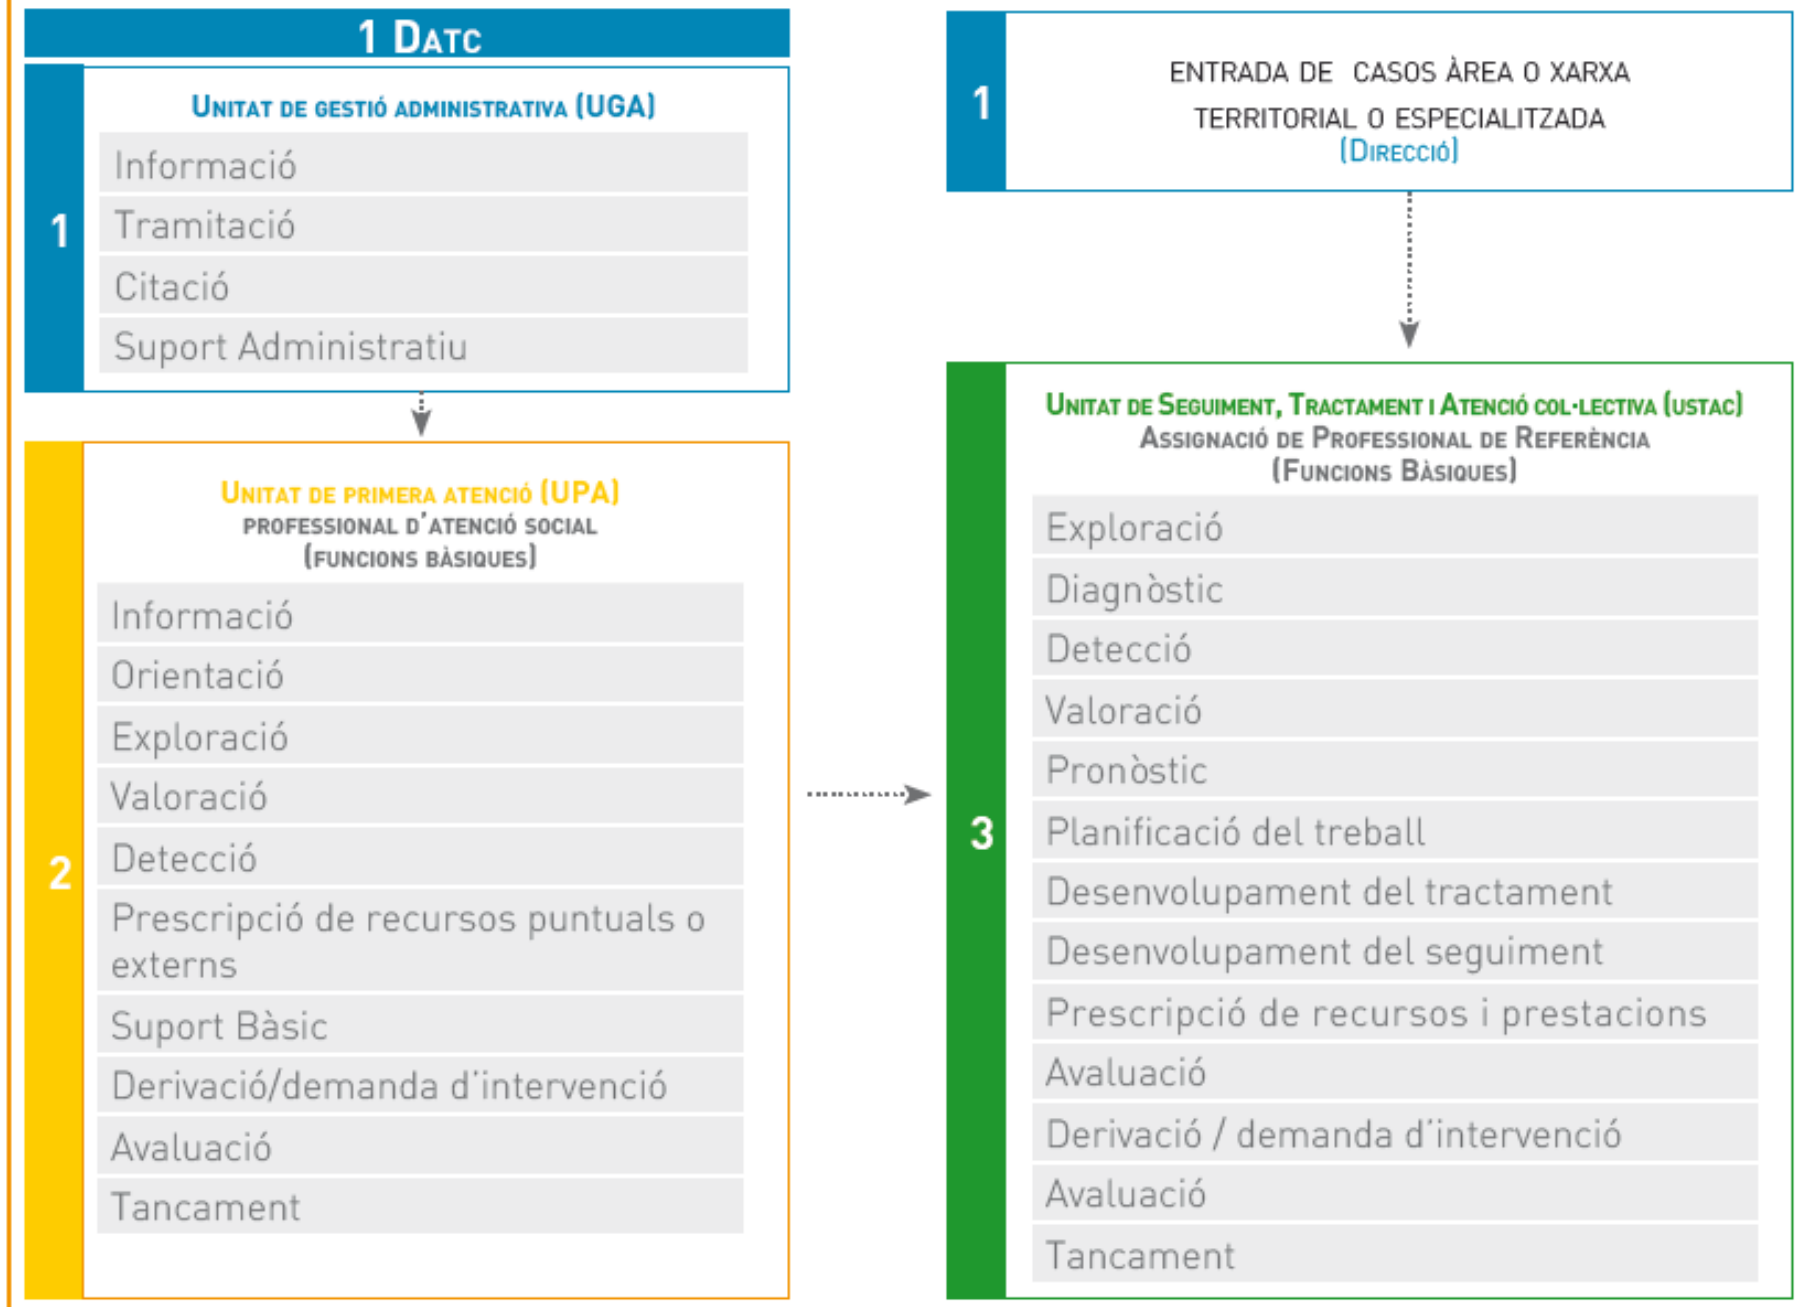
1 Datc

1

Unitat de gestió administrativa (UGA)

Informació

Tramitació

Citació

Suport Administratiu

2

Unitat de primera atenció (UPA)
professional d'atenció social
(funcions bàsiques)

Informació

Orientació

Exploració

Valoració

Detecció

Prescripció de recursos puntuals o externs

Suport Bàsic

Derivació/demanda d'intervenció

Avaluació

Tancament

1

ENTRADA DE CASOS ÀREA O XARXA TERRITORIAL O ESPECIALITZADA
(Direcció)

3

Unitat de Seguiment, Tractament i Atenció col·lectiva (USTAC)
Assignació de Professional de Referència
(Funcions Bàsiques)

Exploració

Diagnòstic

Detecció

Valoració

Pronòstic

Planificació del treball

Desenvolupament del tractament

Desenvolupament del seguiment

Prescripció de recursos i prestacions

Avaluació

Derivació / demanda d'intervenció

Avaluació

Tancament